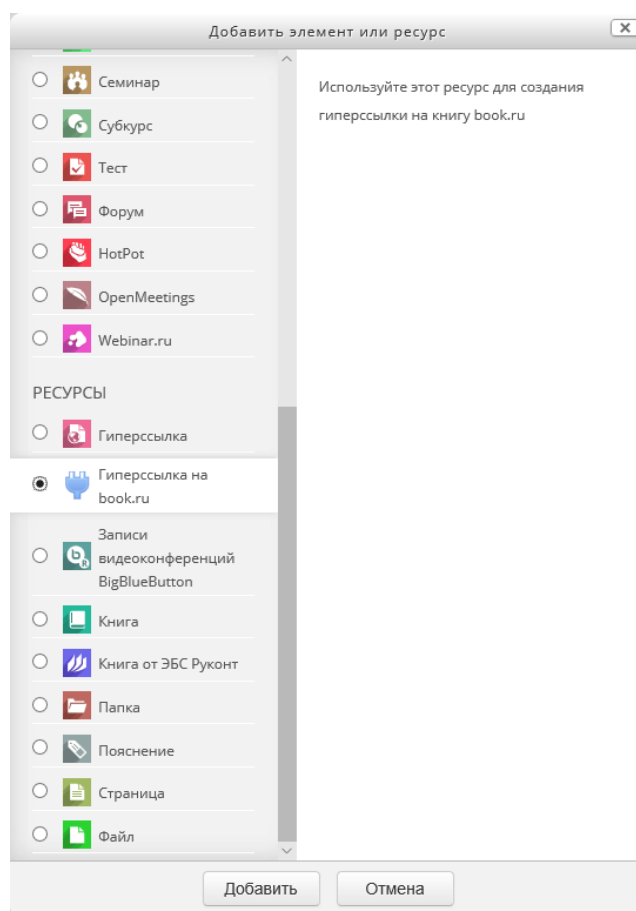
Добавить элемент или ресурс

Семинар

Субкурс

Тест

Форум

HotPot

OpenMeetings

Webinar.ru

РЕСУРСЫ

Гиперссылка

Гиперссылка на book.ru

Записи видеоконференций BigBlueButton

Книга

Книга от ЭБС Руконт

Папка

Пояснение

Страница

Файл

Используйте этот ресурс для создания гиперссылки на книгу book.ru

Добавить

Отмена